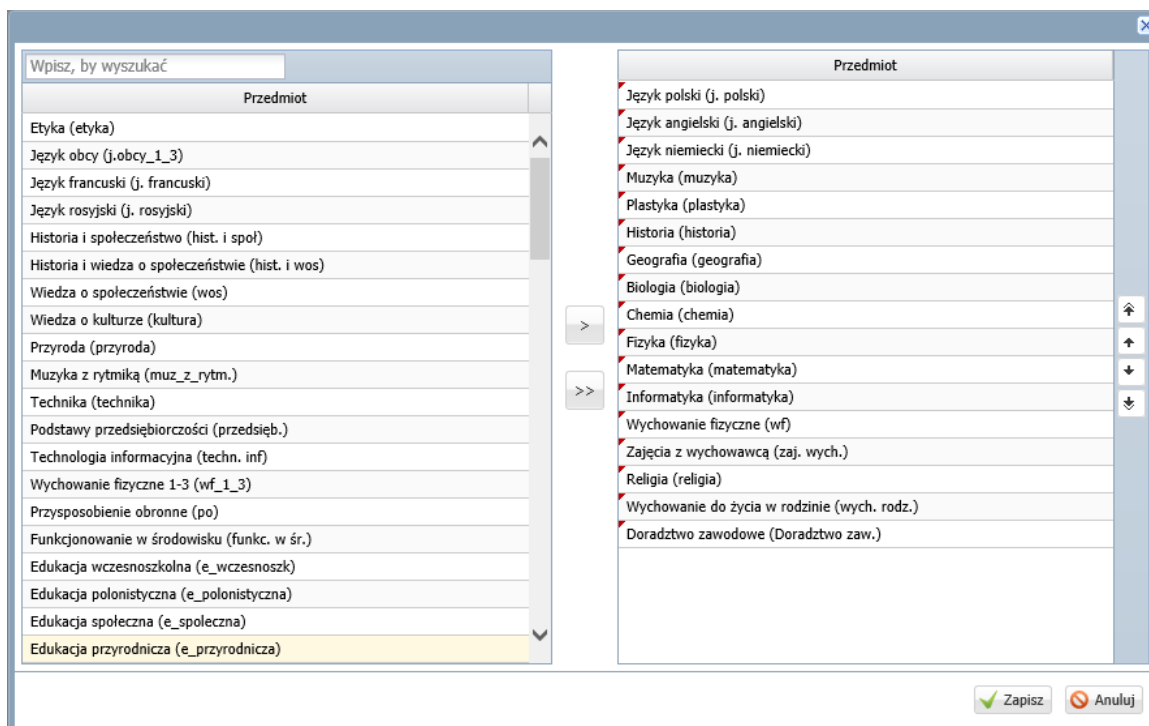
Wpisz, by wyszukać

| Przedmiot |
|---|
| Etyka (etyka) |
| Język obcy (j.obcy_1_3) |
| Język francuski (j. francuski) |
| Język rosyjski (j. rosyjski) |
| Historia i społeczeństwo (hist. i społ) |
| Historia i wiedza o społeczeństwie (hist. i wos) |
| Wiedza o społeczeństwie (wos) |
| Wiedza o kulturze (kultura) |
| Przyroda (przyroda) |
| Muzyka z rytmiką (muz_z_rytm.) |
| Technika (technika) |
| Podstawy przedsiębiorczości (przedsięb.) |
| Technologia informacyjna (techn. inf) |
| Wychowanie fizyczne 1-3 (wf_1_3) |
| Przysposobienie obronne (po) |
| Funkcjonowanie w środowisku (funkc. w śr.) |
| Edukacja wczesnoszkolna (e_wczesnoszk) |
| Edukacja polonistyczna (e_polonistyczna) |
| Edukacja społeczna (e_spoleczna) |
| Edukacja przyrodnicza (e_przyrodnicza) |

>

>>

| Przedmiot |
|---|
| Język polski (j. polski) |
| Język angielski (j. angielski) |
| Język niemiecki (j. niemiecki) |
| Muzyka (muzyka) |
| Plastyka (plastyka) |
| Historia (historia) |
| Geografia (geografia) |
| Biologia (biologia) |
| Chemia (chemia) |
| Fizyka (fizyka) |
| Matematyka (matematyka) |
| Informatyka (informatyka) |
| Wychowanie fizyczne (wf) |
| Zajęcia z wychowawcą (zaj. wych.) |
| Religia (religia) |
| Wychowanie do życia w rodzinie (wych. rodz.) |
| Doradztwo zawodowe (Doradztwo zaw.) |

Zapisz Anuluj